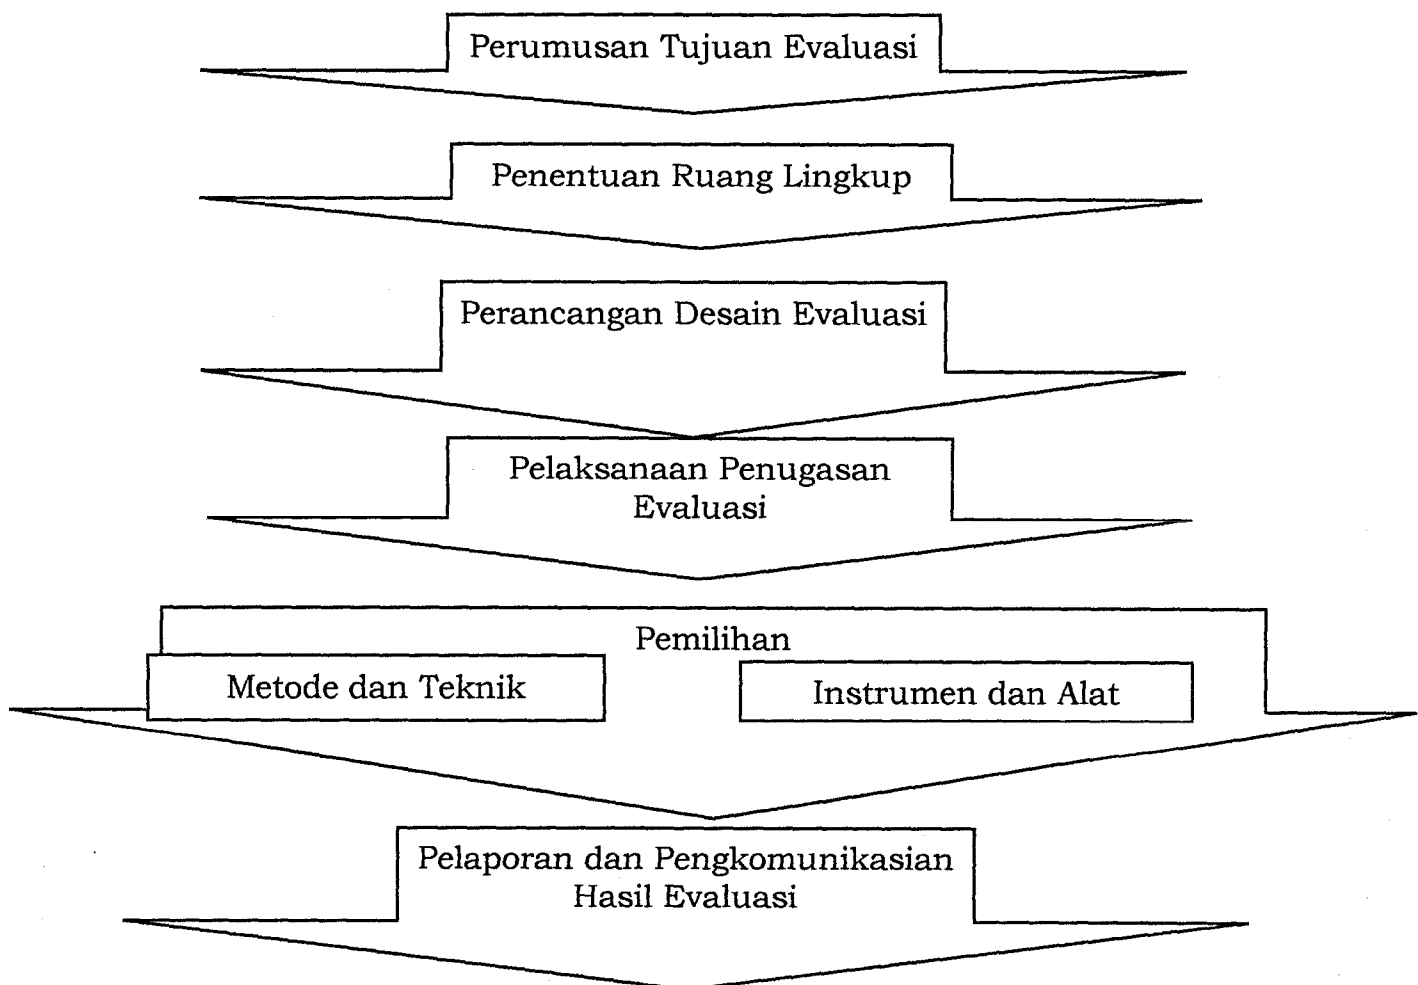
Perumusan Tujuan Evaluasi

Penentuan Ruang Lingkup

Perancangan Desain Evaluasi

Pelaksanaan Penugasan Evaluasi

Pemilihan

Metode dan Teknik

Instrumen dan Alat

Pelaporan dan Pengkomunikasian Hasil Evaluasi